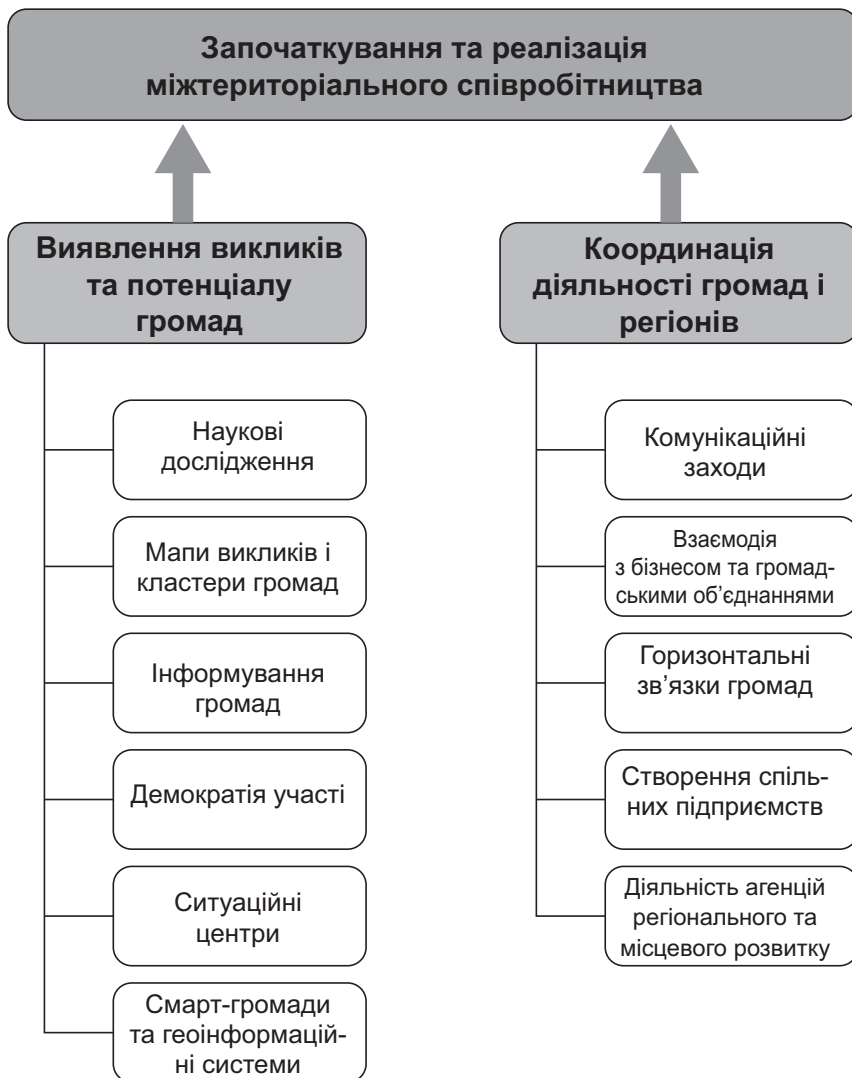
Започаткування та реалізація міжтериторіального співробітництва

Виявлення викликів та потенціалу громад

Наукові дослідження

Мапи викликів і кластери громад

Інформування громад

Демократія участі

Ситуаційні центри

Смарт-громади та геоінформаційні системи

Координація діяльності громад і регіонів

Комунікаційні заходи

Взаємодія з бізнесом та громадськими об'єднаннями

Горизонтальні зв'язки громад

Створення спільних підприємств

Діяльність агенцій регіонального та місцевого розвитку